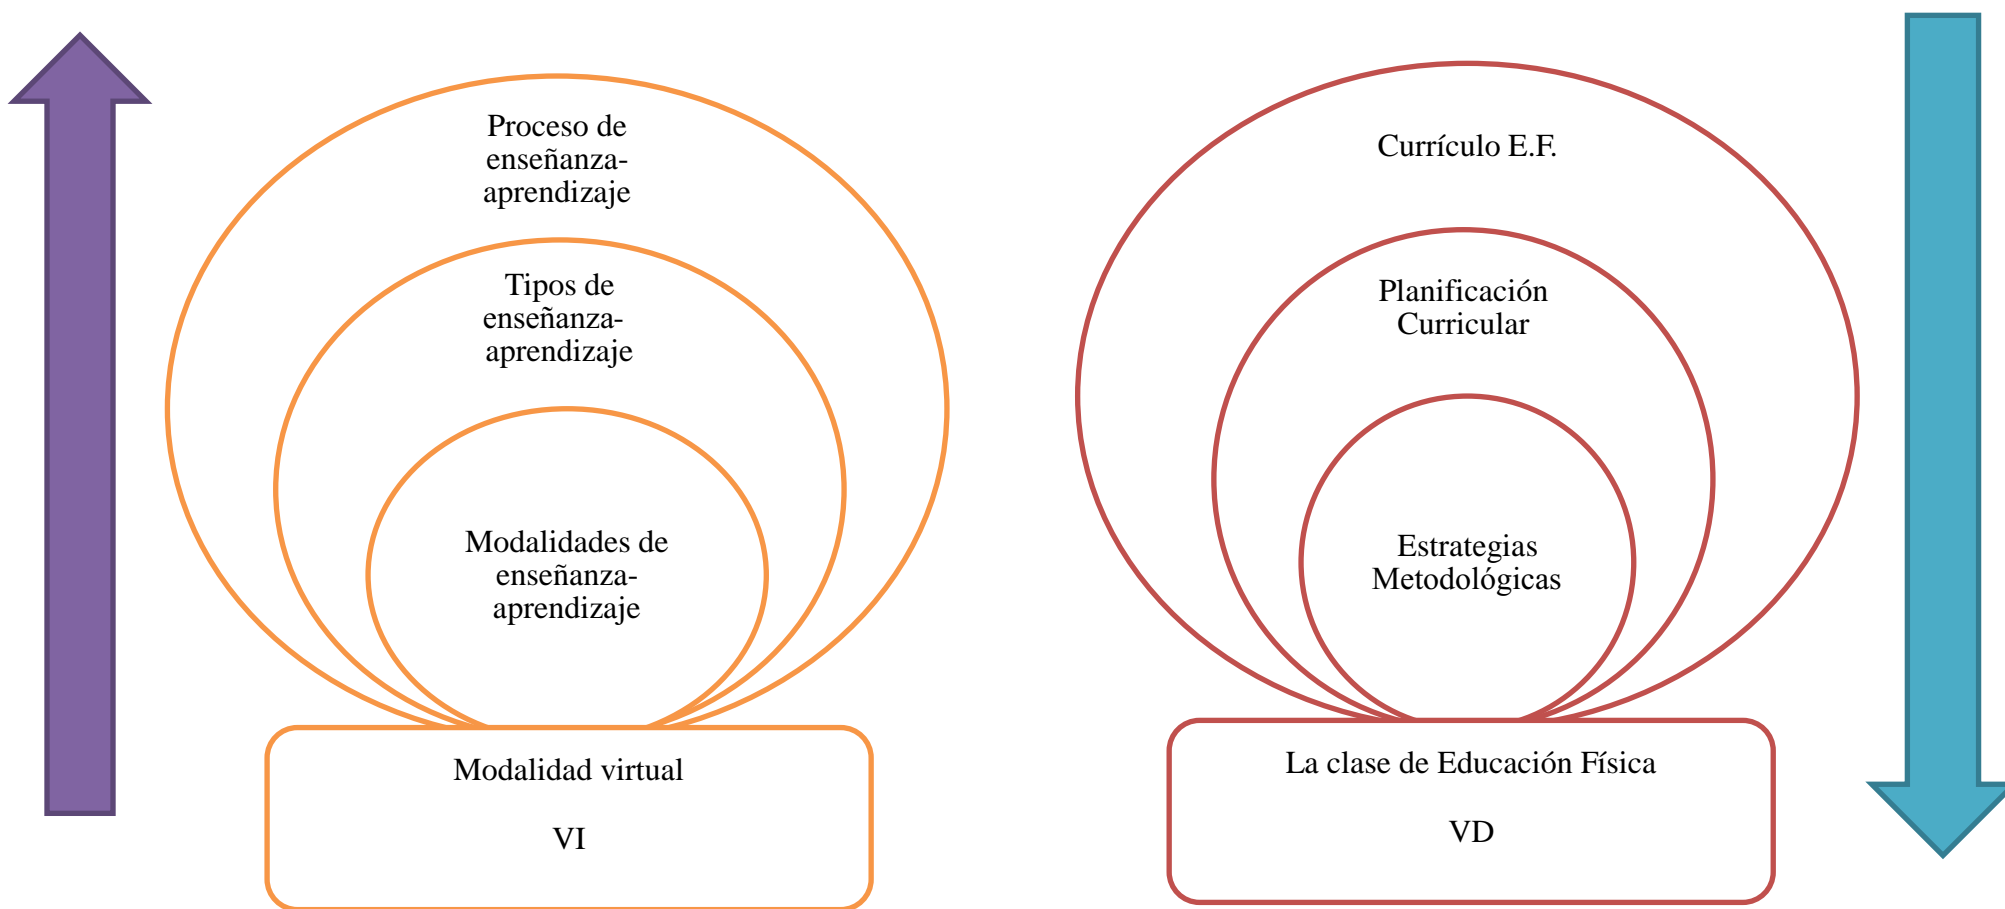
Proceso de enseñanza-aprendizaje

Tipos de enseñanza-aprendizaje

Modalidades de enseñanza-aprendizaje

Modalidad virtual

VI

Currículo E.F.

Planificación Curricular

Estrategias Metodológicas

La clase de Educación Física

VD